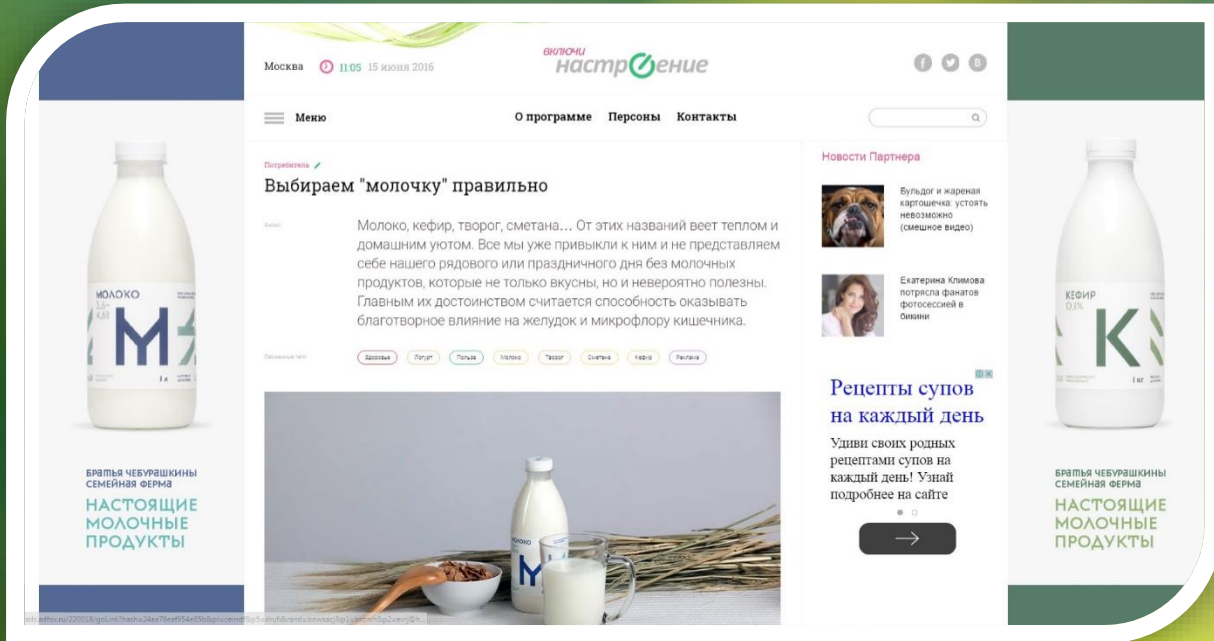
Москва 11:05 15 июня 2016

включи настроение

Меню

О программе Персоны Контакты

Потребитель

Выбираем "молочку" правильно

Анонс

Молоко, кефир, творог, сметана… От этих названий веет теплом и домашним уютом. Все мы уже привыкли к ним и не представляем себе нашего рядового или праздничного дня без молочных продуктов, которые не только вкусны, но и невероятно полезны. Главным их достоинством считается способность оказывать благотворное влияние на желудок и микрофлору кишечника.

Похожие теги

Здоровье Йогурт Польза Молоко Творог Сметана Кефир Реклама

Новости Партнера

Бульдог и жареная картошечка: устоять невозможно (смешное видео)

Екатерина Климова потрясла фанатов фотосессией в бикини

Рецепты супов на каждый день

Удиви своих родных рецептами супов на каждый день! Узнай подробнее на сайте

МОЛОКО 3,4–4,5%

М

1 л

БРАТЬЯ ЧЕБУРАШКИНЫ СЕМЕЙНАЯ ФЕРМА

НАСТОЯЩИЕ МОЛОЧНЫЕ ПРОДУКТЫ

КЕФИР 0,1%

К

1 кг

БРАТЬЯ ЧЕБУРАШКИНЫ СЕМЕЙНАЯ ФЕРМА

НАСТОЯЩИЕ МОЛОЧНЫЕ ПРОДУКТЫ

МОЛОКО

М

ads.adfox.ru/220018/goLink?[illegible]